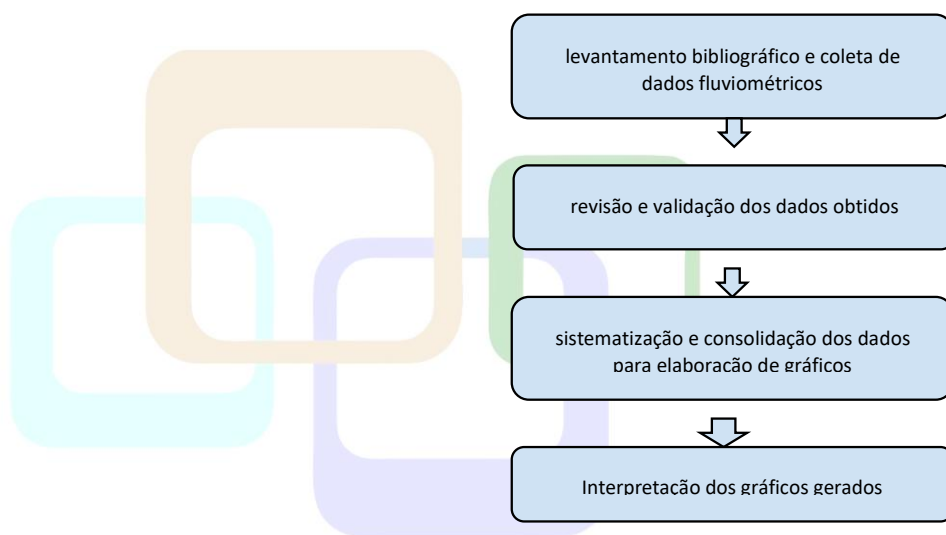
levantamento bibliográfico e coleta de dados fluviométricos

revisão e validação dos dados obtidos

sistematização e consolidação dos dados para elaboração de gráficos

Interpretação dos gráficos gerados